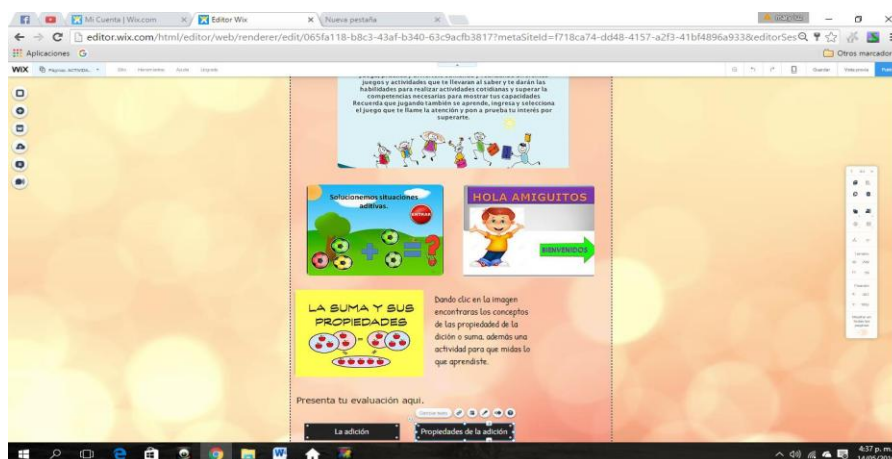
Mi Cuenta | Wix.com
Editor Wix
Nueva pestaña

editor.wix.com/html/editor/web/renderer/edit/065fa118-b8c3-43af-b340-63c9acfb3817?metaSiteId=f718ca74-dd48-4157-a2f3-41bf4896a933&editorSes

Aplicaciones
Otros marcadores

WIX

juegos y actividades que te llevarán al saber y te darán las habilidades para realizar actividades cotidianas y superar la competencias necesarias para mostrar tus capacidades Recuerda que jugando también se aprende, ingresa y selecciona el juego que te llame la atención y pon a prueba tu interés por superarte.

Solucionemos situaciones aditivas.
ENTRAR

HOLA AMIGUITOS
BIENVENIDOS

LA SUMA Y SUS PROPIEDADES

Dando clic en la imagen encontraras los conceptos de las propiedad de la dición o suma, además una actividad para que midas lo que aprendiste.

Presenta tu evaluación aqui.

La adición
Propiedades de la adición

4:37 p. m.